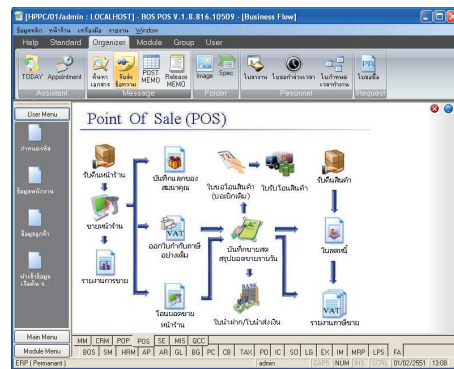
[HPPC/01/admin : LOCALHOST] - BOS POS V.1.8.816.10509 - [Business Flow]

ข้อมูลหลัก หน้าร้าน เครื่องมือ รายงาน Window

Help Standard Organizer Module Group User

TODAY Appointment ค้นหาเอกสาร รับส่งข้อความ POST MEMO Release MEMO Image Spec ใบลางาน ใบออกนอกเวลา ใบเปลี่ยนกะ/เวลาทำงาน ใบขอซื้อ

Assistant Message Folder Personnel Request

User Menu

กำหนดรหัส

ข้อมูลพนักงาน

ข้อมูลลูกค้า

นำเข้าข้อมูลเริ่มต้น

Point Of Sale (POS)

รับสินค้าหน้าร้าน

ขายหน้าร้าน

รายงานการขาย

บันทึกแลกของสมนาคุณ

ออกใบกำกับภาษีอย่างเต็ม

โอนยอดขายหน้าร้าน

ใบขอโอนสินค้า (บอ.เบิกเติม)

ใบรับโอนสินค้า

บันทึกขายสดสรุปยอดขายรายวัน

ใบนำฝาก/ใบนำส่งเงิน

รับคืนสินค้า

ใบลดหนี้

รายงานภาษีขาย

Main Menu

Module Menu

MM CRM POP POS SE MIS GCC

BOS SM HRM AP AR GL BG PC CB TAX PO IC SO LG EX IM MRP LPS FA

ERP ( Permanent ) admin CAPS NUM INS SCRL 01/02/2551 13:08